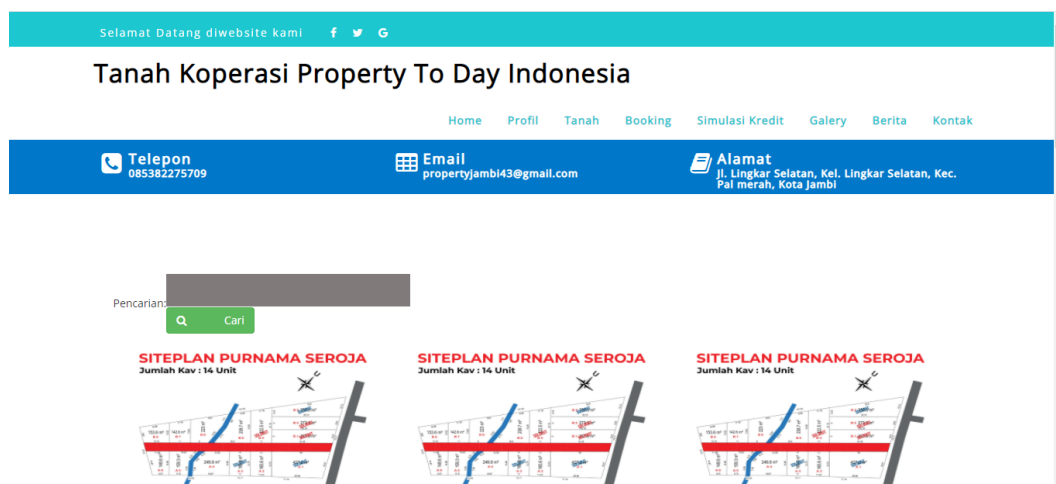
Selamat Datang diwebsite kami f G

Tanah Koperasi Property To Day Indonesia

Home Profil Tanah Booking Simulasi Kredit Galery Berita Kontak

Telepon
085382275709

Email
propertyjambi43@gmail.com

Alamat
Jl. Lingkar Selatan, Kel. Lingkar Selatan, Kec. Pal merah, Kota Jambi

Pencarian:

Cari

SITEPLAN PURNAMA SEROJA
Jumlah Kav : 14 Unit

SITEPLAN PURNAMA SEROJA
Jumlah Kav : 14 Unit

SITEPLAN PURNAMA SEROJA
Jumlah Kav : 14 Unit